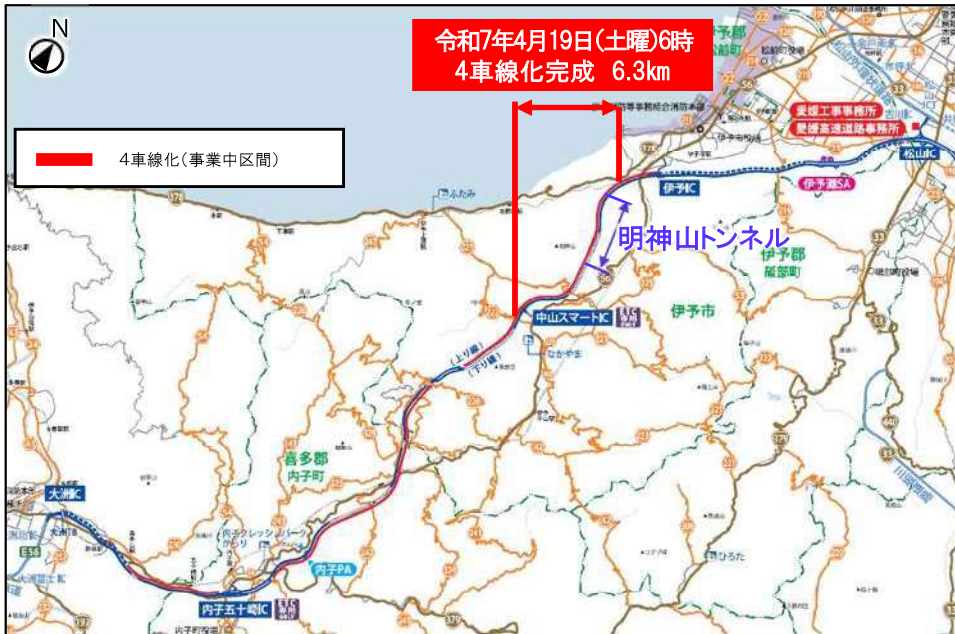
N

令和7年4月19日(土曜)6時
4車線化完成 6.3km

4車線化(事業中区間)

愛媛工事事務所
愛媛高速道路事務所

松山IC
伊予IC
伊予灘SA
明神山トンネル
伊予郡
砥部町
伊予市
中山スマートIC
ETC
なかやま
(上り線)
(下り線)
喜多郡
内子町
大洲IC
内子PA
内子五十崎IC
ETC
ふたみ
伊予郡
松前町
E56
ひろた
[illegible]